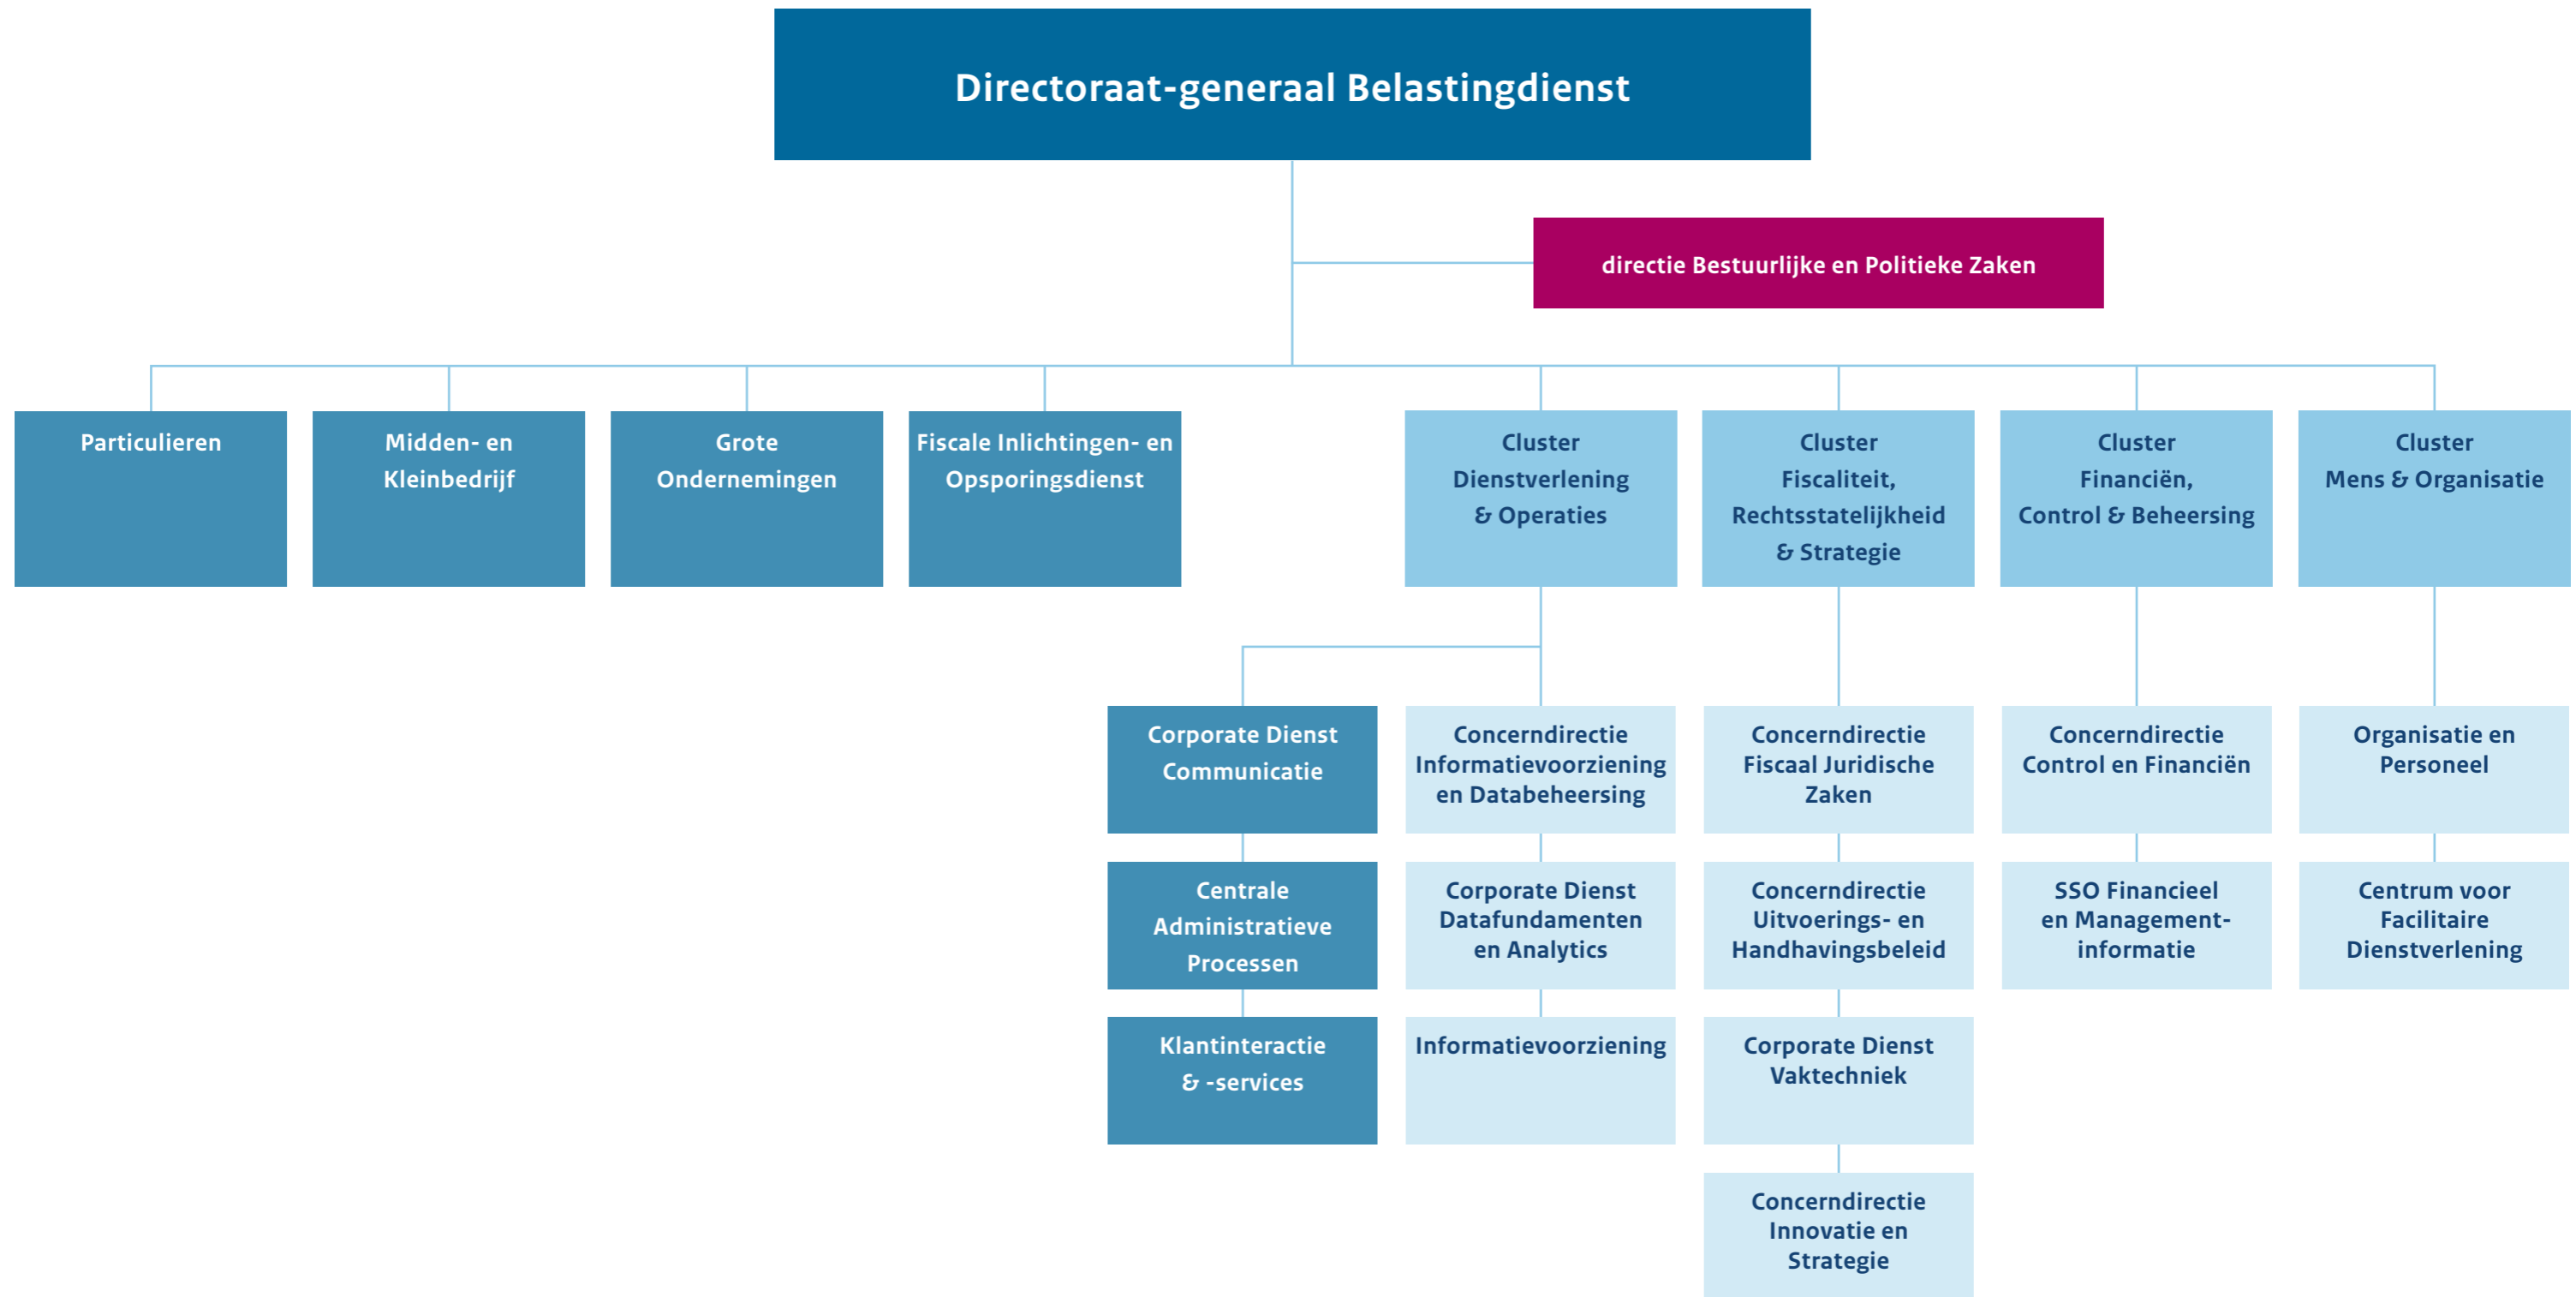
Directoraat-generaal Belastingdienst

directie Bestuurlijke en Politieke Zaken

Particulieren

Midden- en Kleinbedrijf

Grote Ondernemingen

Fiscale Inlichtingen- en Opsporingsdienst

Cluster Dienstverlening & Operaties

Cluster Fiscaliteit, Rechtsstatelijkheid & Strategie

Cluster Financiën, Control & Beheersing

Cluster Mens & Organisatie

Corporate Dienst Communicatie

Centrale Administratieve Processen

Klantinteractie & -services

Concerndirectie Informatievoorziening en Databeheersing

Corporate Dienst Datafundamenten en Analytics

Informatievoorziening

Concerndirectie Fiscaal Juridische Zaken

Concerndirectie Uitvoerings- en Handhavingsbeleid

Corporate Dienst Vaktechniek

Concerndirectie Innovatie en Strategie

Concerndirectie Control en Financiën

SSO Financieel en Management-informatie

Organisatie en Personeel

Centrum voor Facilitaire Dienstverlening